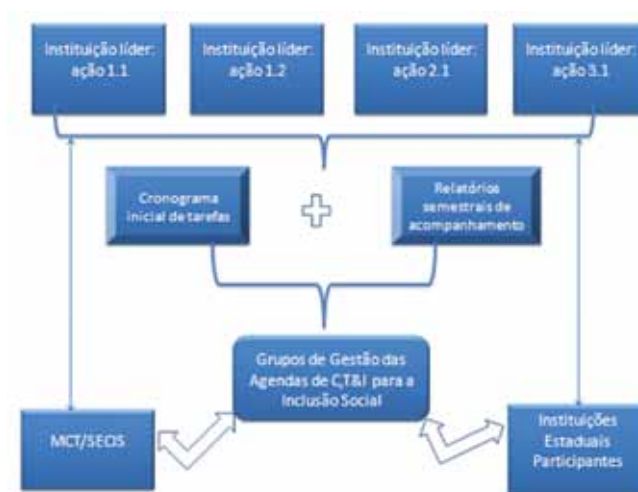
Instituição líder: ação 1.1

Instituição líder: ação 1.2

Instituição líder: ação 2.1

Instituição líder: ação 3.1

Cronograma inicial de tarefas

Relatórios semestrais de acompanhamento

Grupos de Gestão das Agendas de C,T&I para a Inclusão Social

MCT/SECIS

Instituições Estaduais Participantes